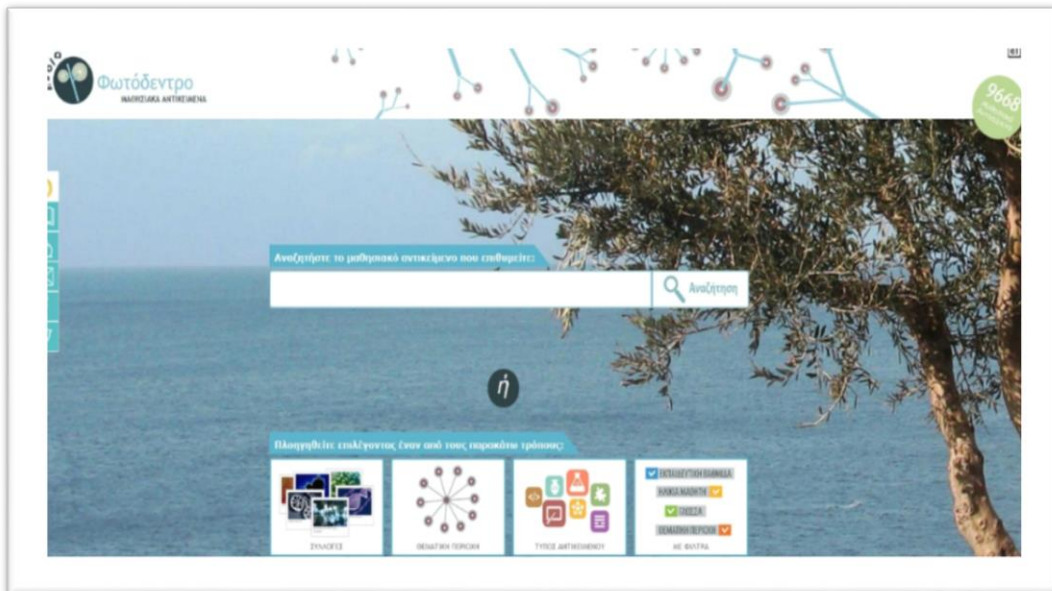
Φωτόδεντρο
ΜΑΘΗΣΙΑΚΑ ΑΝΤΙΚΕΙΜΕΝΑ

9668

Αναζητήστε το μαθησιακό αντικείμενο που επιθυμείτε:

Αναζήτηση

ή

Πλοηγηθείτε επιλέγοντας έναν από τους παρακάτω τρόπους:

ΣΥΛΛΟΓΕΣ

ΘΕΜΑΤΙΚΗ ΠΟΡΕΙΑ

ΤΥΠΟΣ ΑΝΤΙΚΕΙΜΕΝΟΥ

ΕΚΠΑΙΔΕΥΤΙΚΗ ΒΑΘΜΙΔΑ
ΗΛΙΚΙΑ ΜΑΘΗΤΗ
ΓΛΩΣΣΑ
ΘΕΜΑΤΙΚΗ ΠΕΡΙΟΧΗ
ΜΕ ΦΙΛΤΡΑ